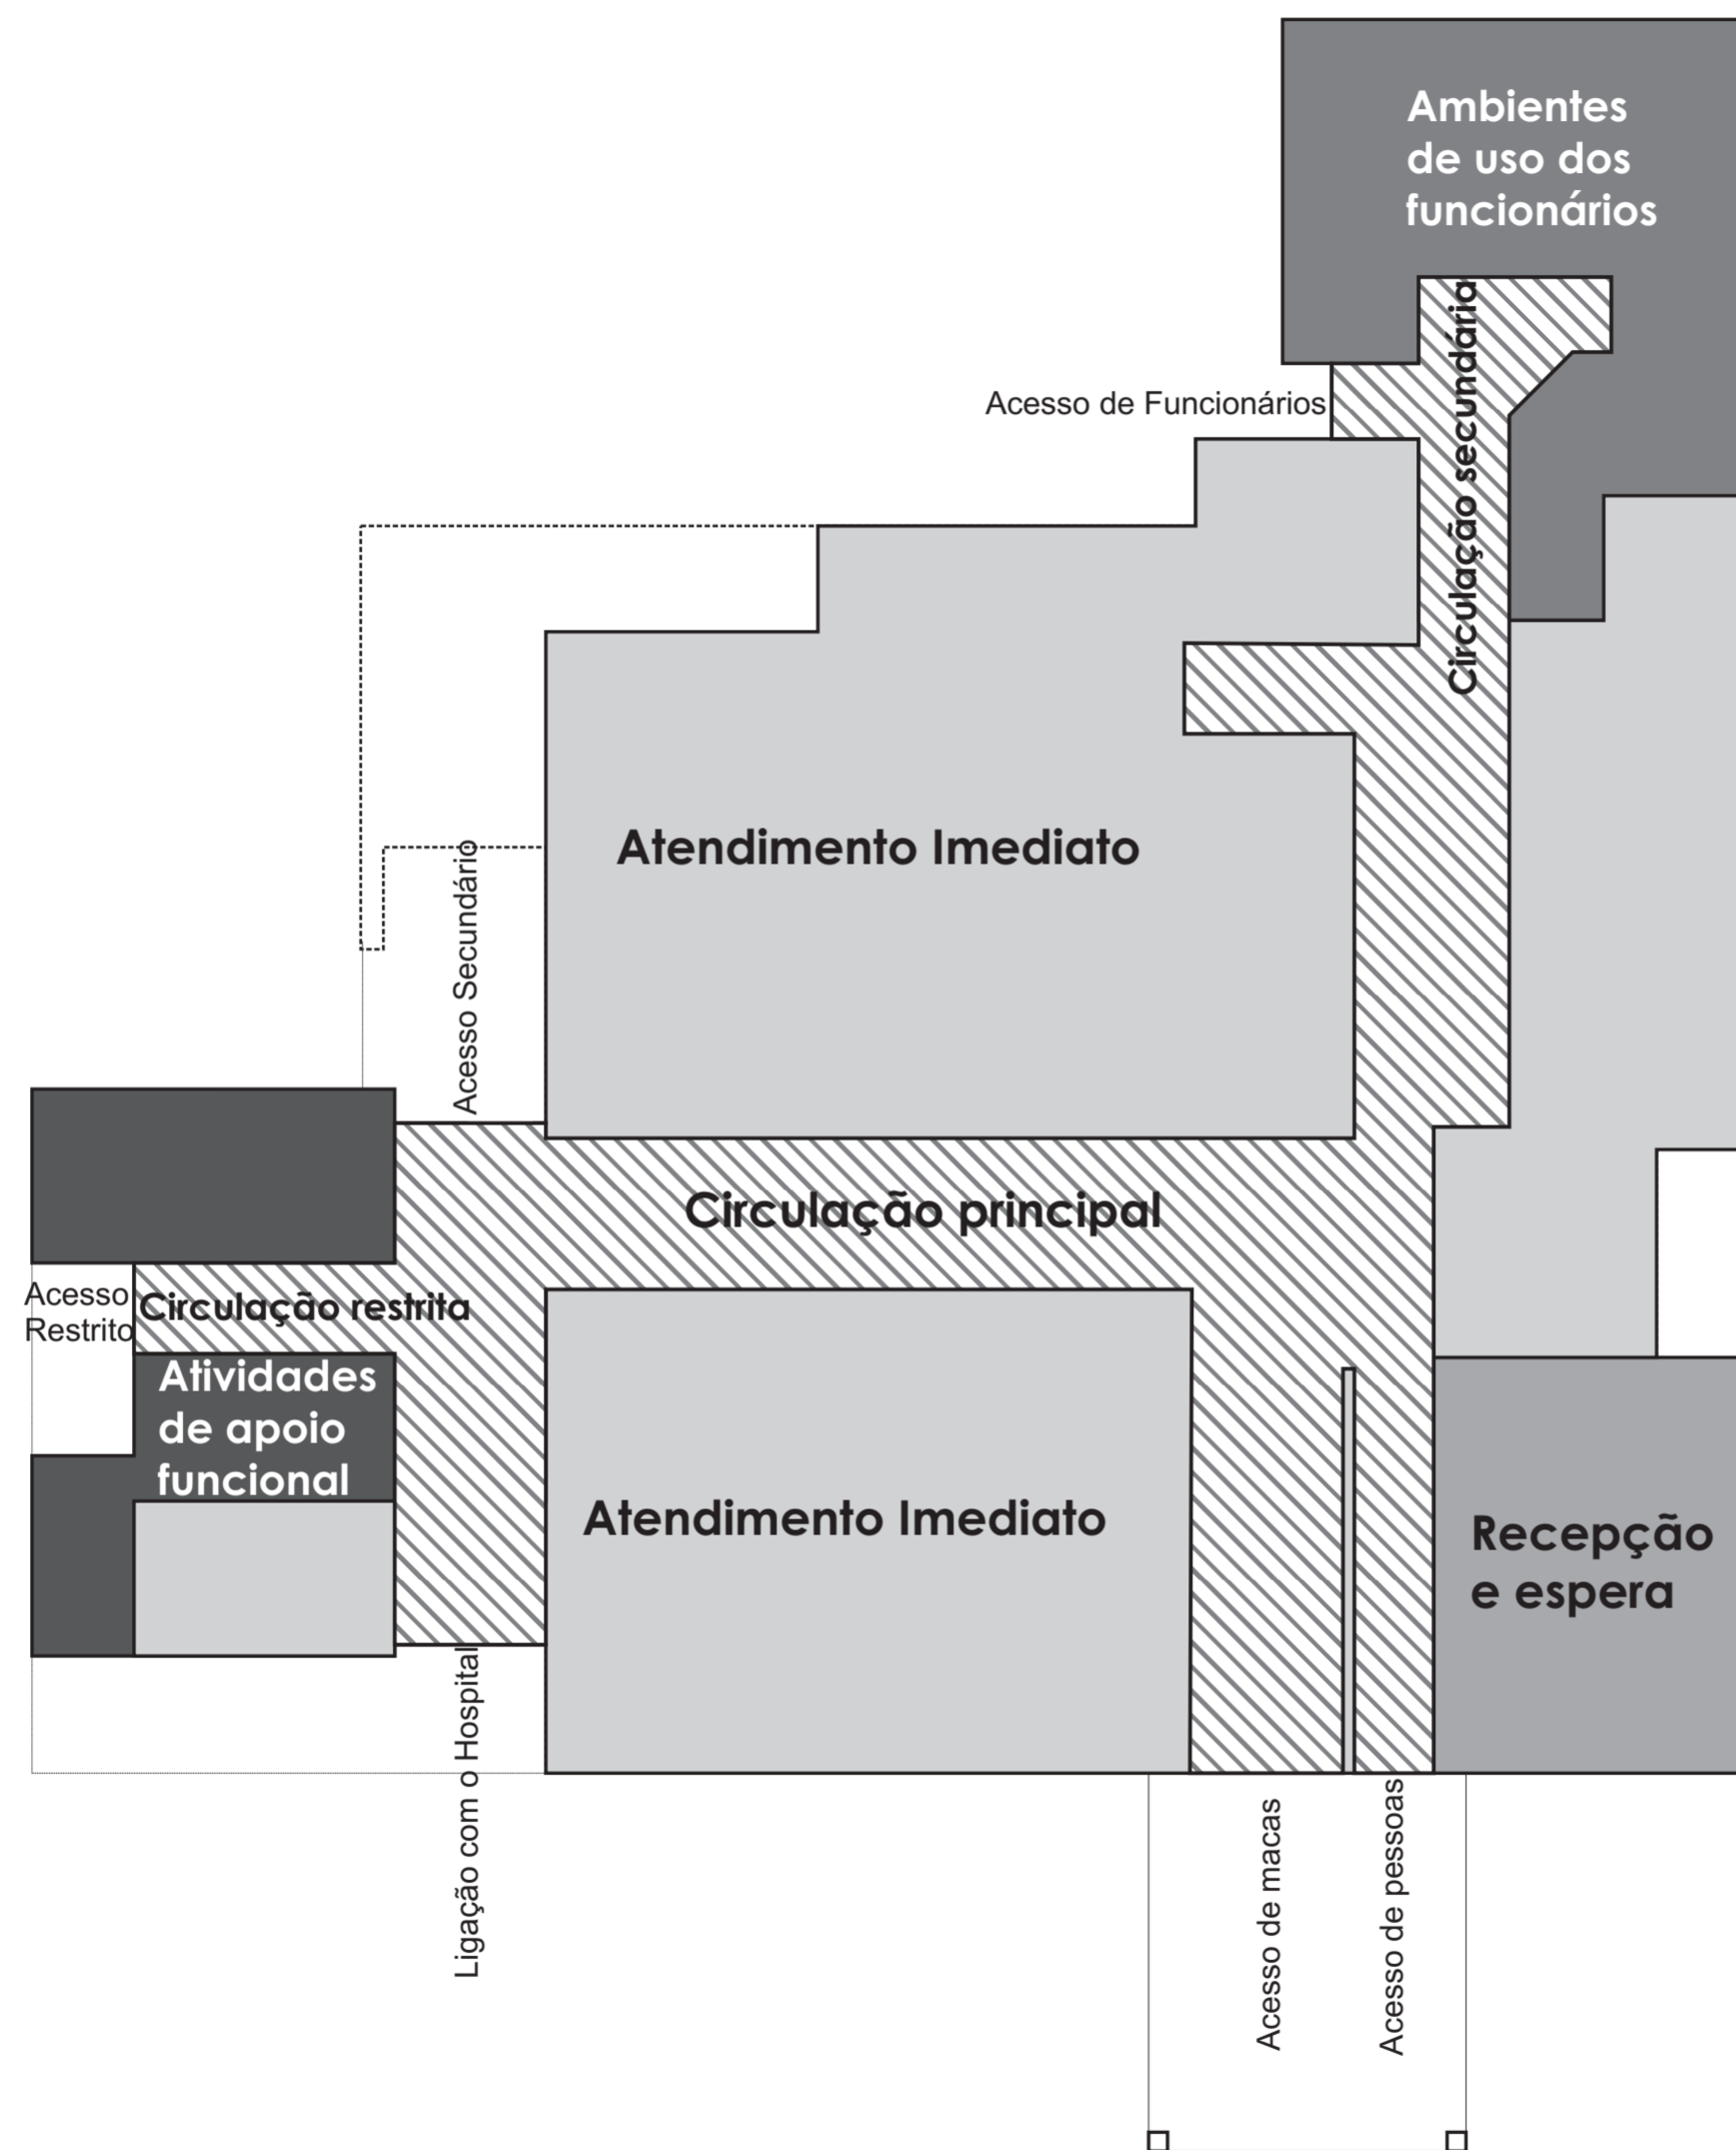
Ambientes de uso dos funcionários

Circulação secundária

Acesso de Funcionários

Atendimento Imediato

Acesso Secundário

Circulação principal

Acesso Restrito

Circulação restrita

Atividades de apoio funcional

Atendimento Imediato

Recepção e espera

Ligação com o Hospital

Acesso de macas

Acesso de pessoas